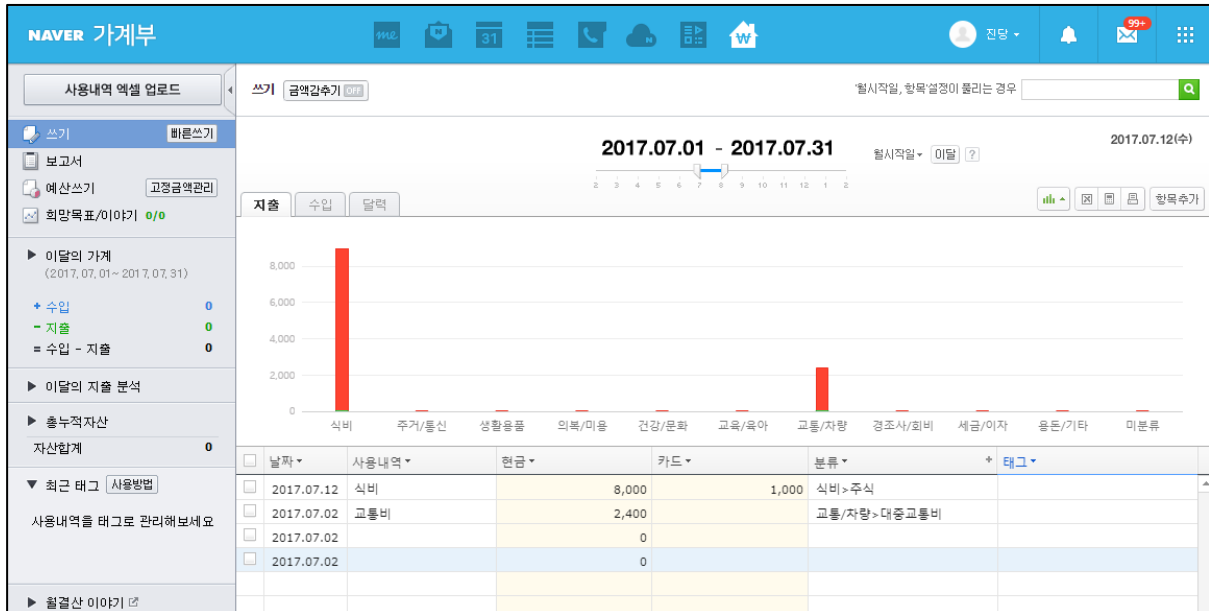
NAVER 가계부

진당

99+

사용내역 엑셀 업로드

쓰기 빠른쓰기
보고서
예산쓰기 고정금액관리
희망목표/이야기 0/0

▶ 이달의 가계
(2017. 07. 01 ~ 2017. 07. 31)

+ 수입 0
- 지출 0
= 수입 - 지출 0

▶ 이달의 지출 분석

▶ 총누적자산
자산합계 0

▼ 최근 태그 사용방법

사용내역을 태그로 관리해보세요

▶ 월결산 이야기

쓰기 금액감추기 OFF

'월시작일, 항목'설정이 풀리는 경우

2017.07.01 - 2017.07.31

월시작일 이달 ?

2017.07.12(수)

2 3 4 5 6 7 8 9 10 11 12 1 2

지출 수입 달력

항목추가

8,000
6,000
4,000
2,000
0

식비 주거/통신 생활용품 의복/미용 건강/문화 교육/육아 교통/차량 경조사/회비 세금/이자 용돈/기타 미분류

| | 날짜 | 사용내역 | 현금 | 카드 | 분류 | 태그 |
|---|---|---|---|---|---|---|
| | 2017.07.12 | 식비 | 8,000 | 1,000 | 식비>주식 | |
| | 2017.07.02 | 교통비 | 2,400 | | 교통/차량>대중교통비 | |
| | 2017.07.02 | | 0 | | | |
| | 2017.07.02 | | 0 | | | |